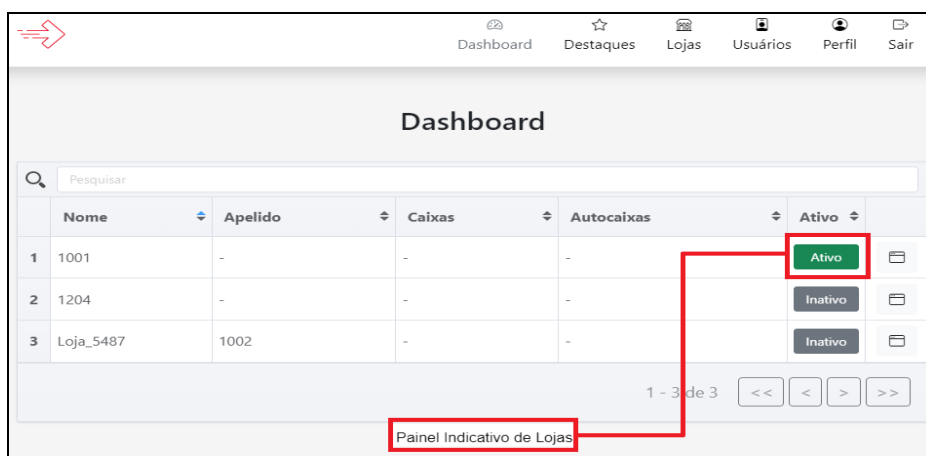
Dashboard Destaques Lojas Usuários Perfil Sair

Dashboard

Pesquisar

| | Nome | Apelido | Caixas | Autocaixas | Ativo | |
|---|---|---|---|---|---|---|
| 1 | 1001 | - | - | - | Ativo | |
| 2 | 1204 | - | - | - | Inativo | |
| 3 | Loja_5487 | 1002 | - | - | Inativo | |

1 - 3 de 3 << < > >>

Painel Indicativo de Lojas